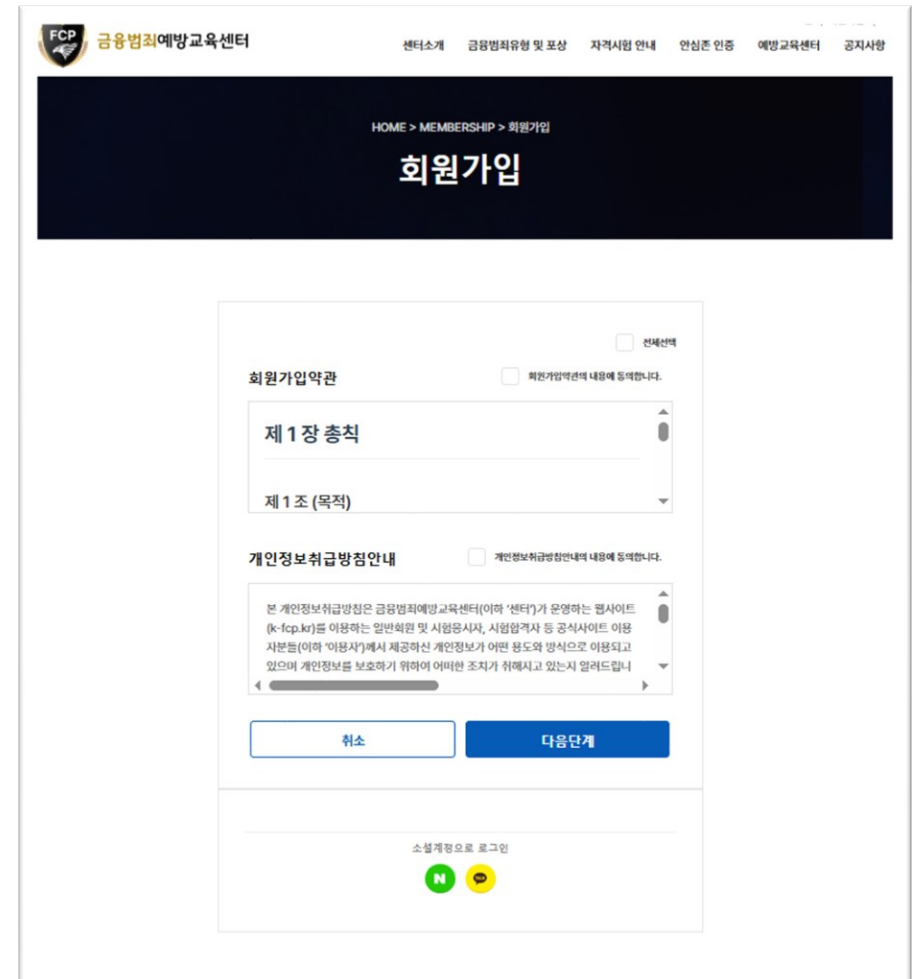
FCP 금융범죄예방교육센터

센터소개 금융범죄유형 및 포상 자격시험 안내 안심존 인증 예방교육센터 공지사항

HOME > MEMBERSHIP > 회원가입

회원가입

전체선택

회원가입약관

회원가입약관의 내용에 동의합니다.

제 1 장 총칙

제 1 조 (목적)

개인정보취급방침안내

개인정보취급방침안내의 내용에 동의합니다.

본 개인정보취급방침은 금융범죄예방교육센터(이하 '센터')가 운영하는 웹사이트(k-fcp.kr)를 이용하는 일반회원 및 시험응시자, 시험합격자 등 공식사이트 이용자분들(이하 '이용자')께서 제공하신 개인정보가 어떤 용도와 방식으로 이용되고 있으며 개인정보를 보호하기 위하여 어떠한 조치가 취해지고 있는지 알려드립니

취소

다음단계

소셜계정으로 로그인

N